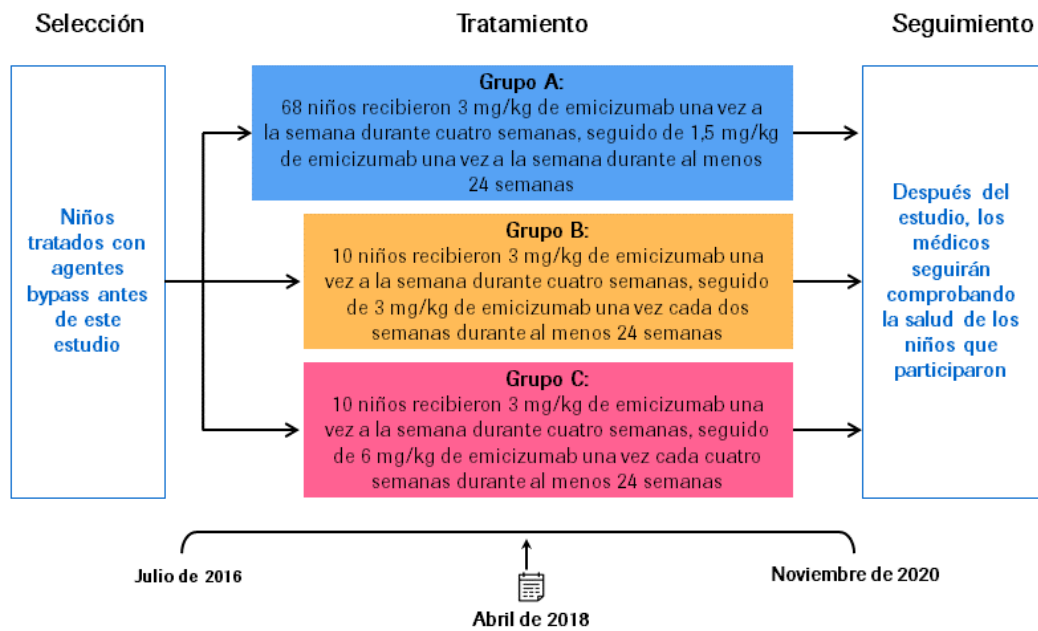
Selección

Tratamiento

Seguimiento

Niños tratados con agentes bypass antes de este estudio

Grupo A:
68 niños recibieron 3 mg/kg de emicizumab una vez a la semana durante cuatro semanas, seguido de 1,5 mg/kg de emicizumab una vez a la semana durante al menos 24 semanas

Grupo B:
10 niños recibieron 3 mg/kg de emicizumab una vez a la semana durante cuatro semanas, seguido de 3 mg/kg de emicizumab una vez cada dos semanas durante al menos 24 semanas

Grupo C:
10 niños recibieron 3 mg/kg de emicizumab una vez a la semana durante cuatro semanas, seguido de 6 mg/kg de emicizumab una vez cada cuatro semanas durante al menos 24 semanas

Después del estudio, los médicos seguirán comprobando la salud de los niños que participaron

Julio de 2016

Abril de 2018

Noviembre de 2020